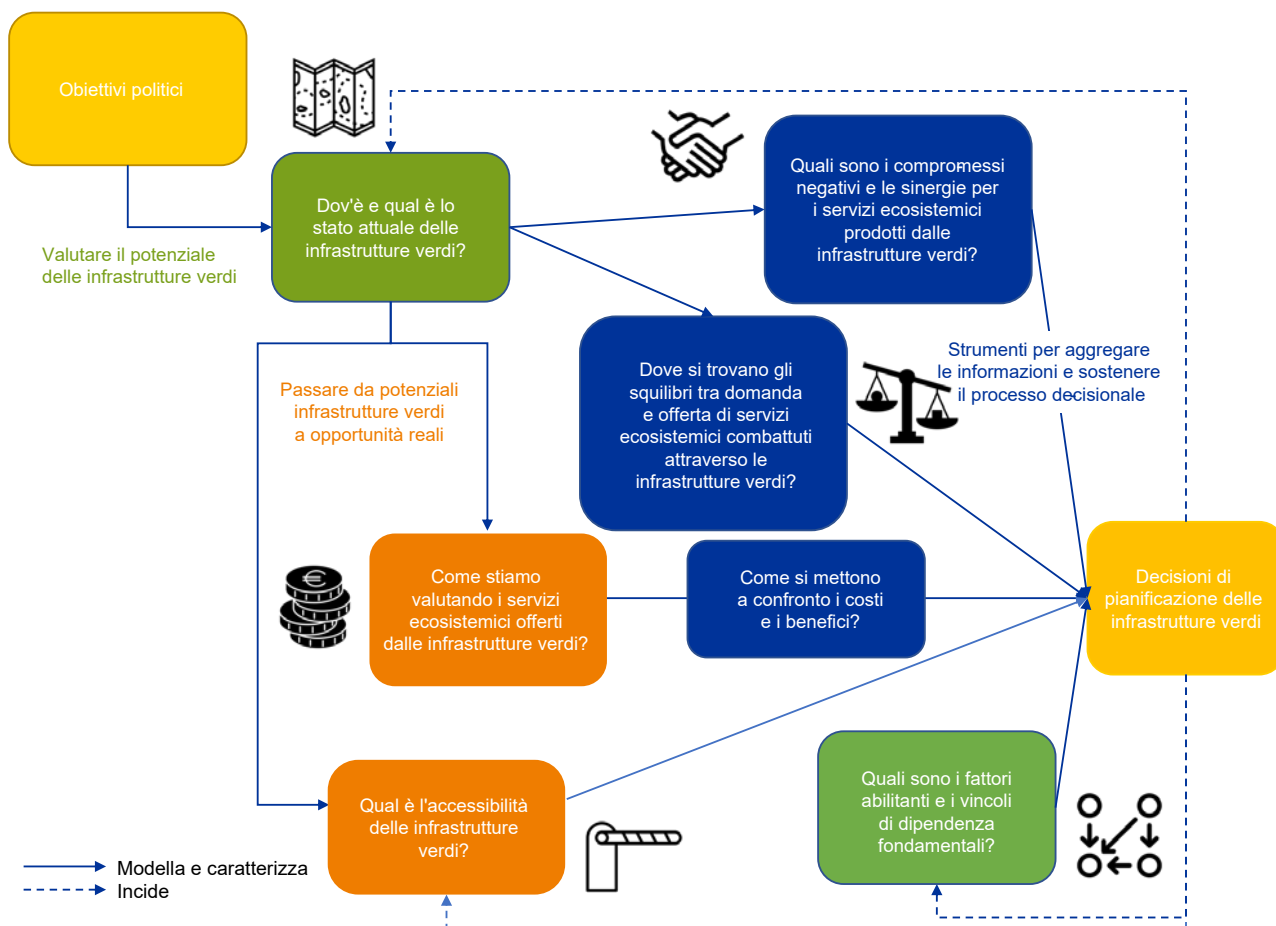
Obiettivi politici

Dov'è e qual è lo stato attuale delle infrastrutture verdi?

Valutare il potenziale delle infrastrutture verdi

Quali sono i compromessi negativi e le sinergie per i servizi ecosistemici prodotti dalle infrastrutture verdi?

Passare da potenziali infrastrutture verdi a opportunità reali

Dove si trovano gli squilibri tra domanda e offerta di servizi ecosistemici combattuti attraverso le infrastrutture verdi?

Strumenti per aggregare le informazioni e sostenere il processo decisionale

Come stiamo valutando i servizi ecosistemici offerti dalle infrastrutture verdi?

Come si mettono a confronto i costi e i benefici?

Decisioni di pianificazione delle infrastrutture verdi

Qual è l'accessibilità delle infrastrutture verdi?

Quali sono i fattori abilitanti e i vincoli di dipendenza fondamentali?

Modella e caratterizza
Incide